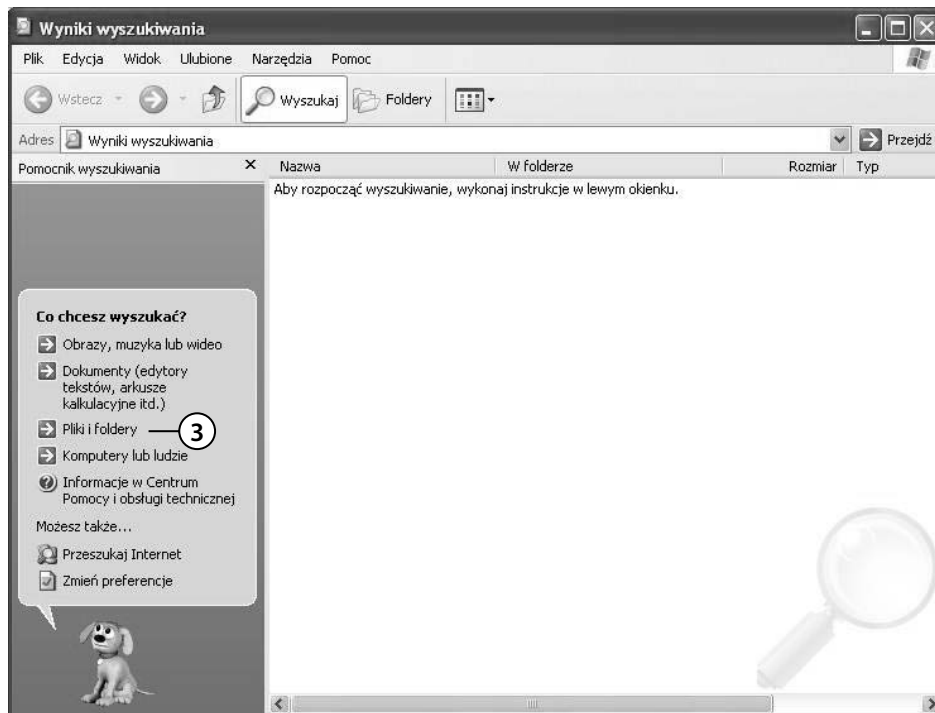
Wyniki wyszukiwania

Plik Edycja Widok Ulubione Narzędzia Pomoc

Wstecz Wyszukaj Foldery

Adres Wyniki wyszukiwania Przejdź

Pomocnik wyszukiwania ×

| Nazwa | W folderze | Rozmiar | Typ |
|---|---|---|---|
| Aby rozpocząć wyszukiwanie, wykonaj instrukcje w lewym okienku. | | | |

Co chcesz wyszukać?

Obrazy, muzyka lub wideo

Dokumenty (edytory tekstów, arkusze kalkulacyjne itd.)

Pliki i foldery

3

Komputery lub ludzie

Informacje w Centrum Pomocy i obsługi technicznej

Możesz także...

Przeszukaj Internet

Zmień preferencje